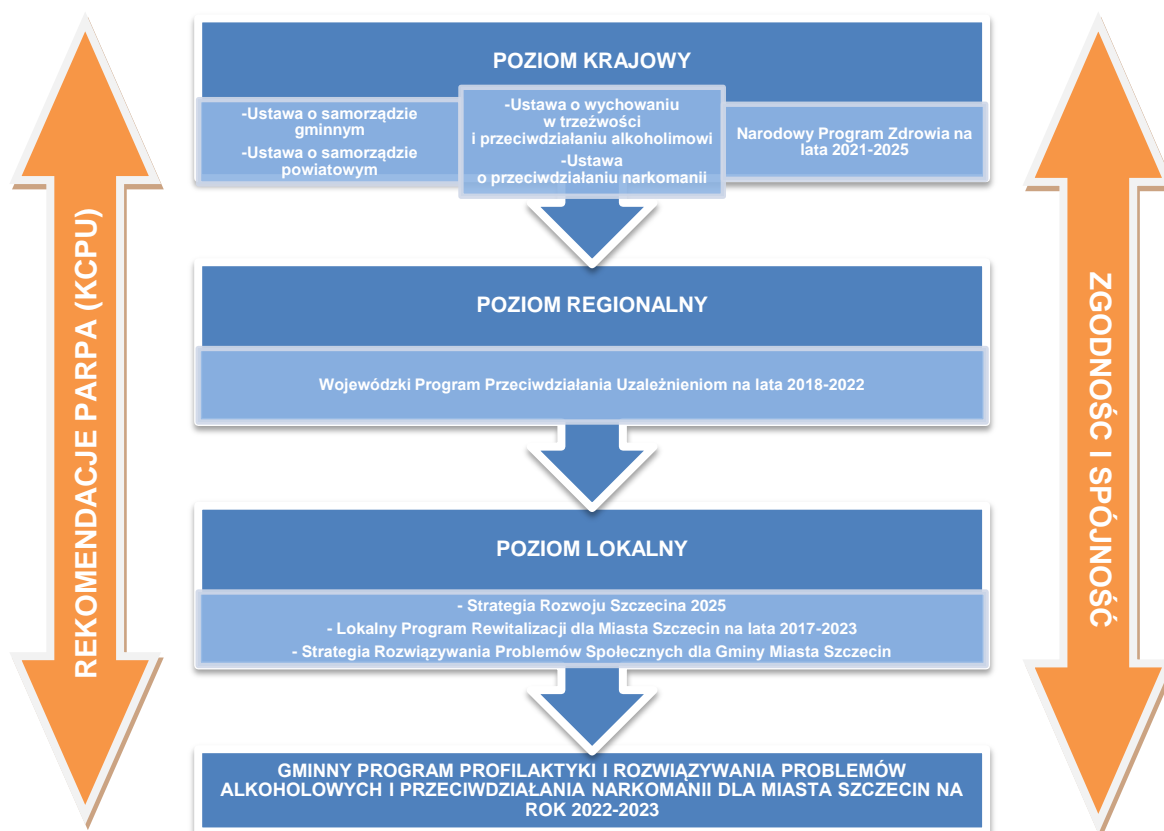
REKOMENDACJE PARPA (KCPU)

POZIOM KRAJOWY

-Ustawa o samorządzie gminnym
-Ustawa o samorządzie powiatowym

-Ustawa o wychowaniu w trzeźwości i przeciwdziałaniu alkoholimowi
-Ustawa o przeciwdziałaniu narkomanii

Narodowy Program Zdrowia na lata 2021-2025

POZIOM REGIONALNY

Wojewódzki Program Przeciwdziałania Uzależnieniom na lata 2018-2022

POZIOM LOKALNY

- Strategia Rozwoju Szczecina 2025
- Lokalny Program Rewitalizacji dla Miasta Szczecin na lata 2017-2023
- Strategia Rozwiązywania Problemów Społecznych dla Gminy Miasta Szczecin

GMINNY PROGRAM PROFILAKTYKI I ROZWIĄZYWANIA PROBLEMÓW ALKOHOLOWYCH I PRZECIWDZIAŁANIA NARKOMANII DLA MIASTA SZCZECIN NA ROK 2022-2023

ZGODNOŚĆ I SPÓJNOŚĆ